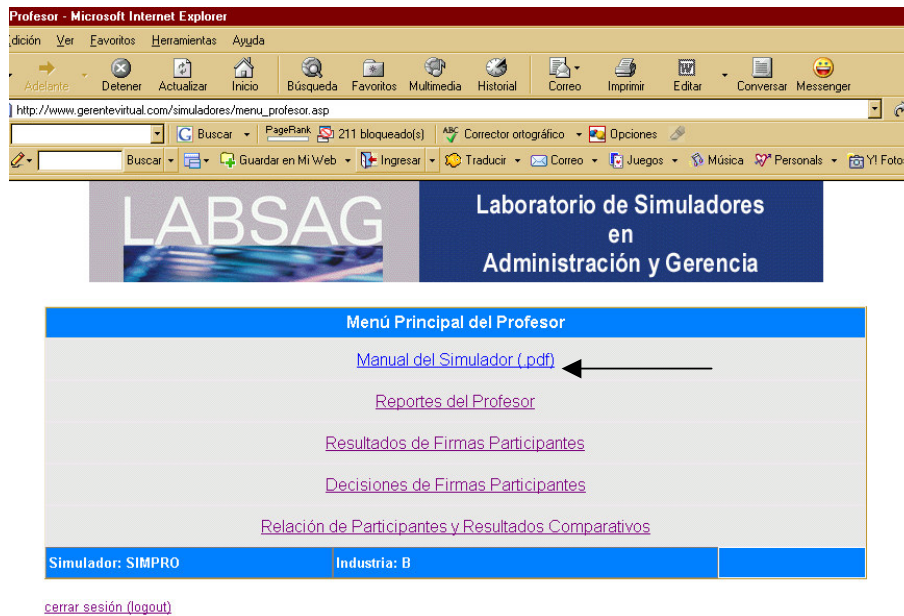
Profesor - Microsoft Internet Explorer

dición Ver Favoritos Herramientas Ayuda

Adelante Detener Actualizar Inicio Búsqueda Favoritos Multimedia Historial Correo Imprimir Editar Conversar Messenger

http://www.gerentevirtual.com/simuladores/menu_profesor.asp

Buscar PageRank 211 bloqueado(s) Corrector ortográfico Opciones

Buscar Guardar en Mi Web Ingresar Traducir Correo Juegos Música Personales Y! Foto

LABSAG

Laboratorio de Simuladores en Administración y Gerencia

Menú Principal del Profesor

Manual del Simulador (.pdf)

Reportes del Profesor

Resultados de Firmas Participantes

Decisiones de Firmas Participantes

Relación de Participantes y Resultados Comparativos

| Simulador: SIMPRO | Industria: B | |
|---|---|---|

cerrar sesión (logout)